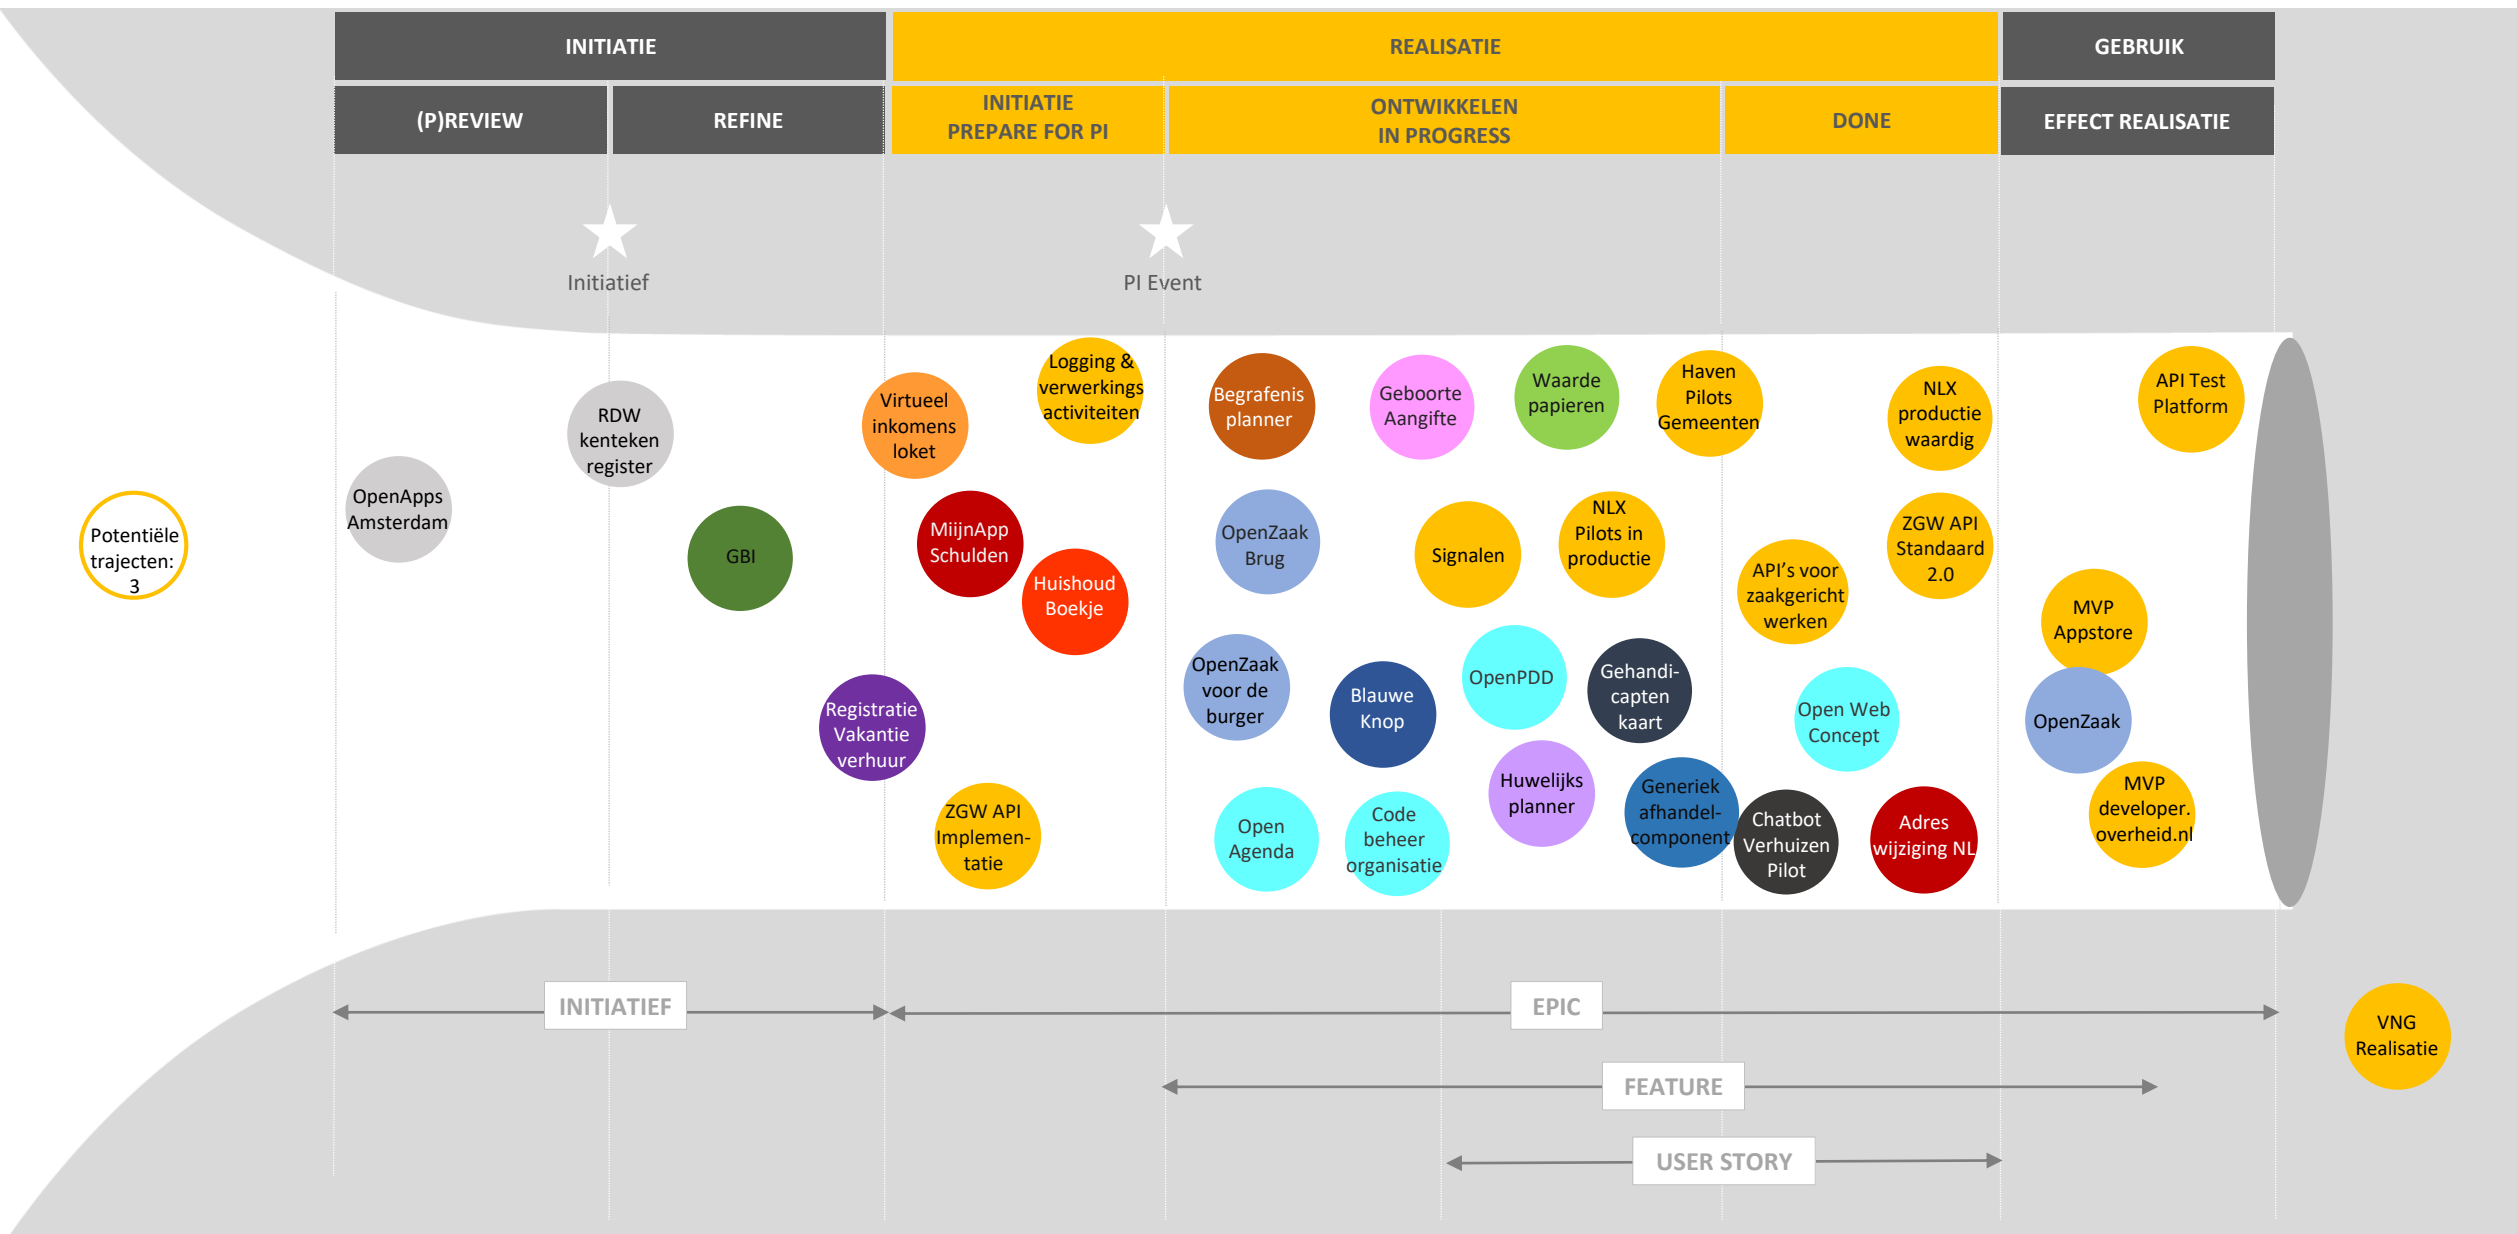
INITIATIE

REALISATIE

GEBRUIK

(P)REVIEW

REFINE

INITIATIE PREPARE FOR PI

ONTWIKKELEN IN PROGRESS

DONE

EFFECT REALISATIE

Initiatief

PI Event

Potentiële trajecten: 3

OpenApps Amsterdam

RDW kenteken register

GBI

Virtueel inkomens loket

Logging & verwerkings activiteiten

MijnApp Schulden

Huishoud Boekje

Registratie Vakantie verhuur

ZGW API Implementatie

Begrafenis planner

Geboorte Aangifte

Waarde papieren

Haven Pilots Gemeenten

NLX productie waardig

API Test Platform

OpenZaak Brug

Signalen

NLX Pilots in productie

ZGW API Standaard 2.0

API's voor zaakgericht werken

MVP Appstore

OpenZaak voor de burger

Blauwe Knop

OpenPDD

Gehandicapten kaart

Open Web Concept

OpenZaak

Huwelijks planner

Generiek afhandelcomponent

Open Agenda

Code beheer organisatie

Chatbot Verhuizen Pilot

Adres wijziging NL

MVP developer.overheid.nl

INITIATIEF

EPIC

VNG Realisatie

FEATURE

USER STORY